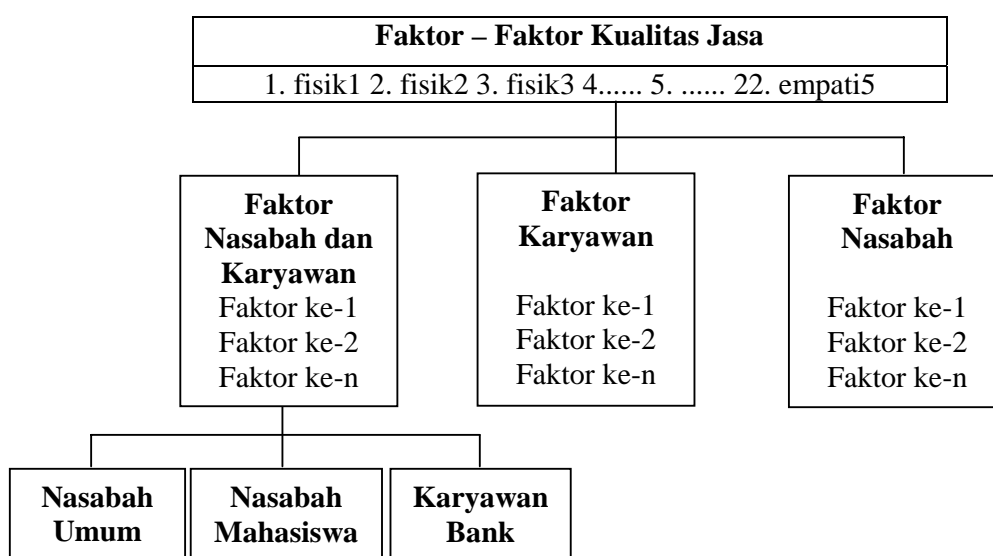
Faktor – Faktor Kualitas Jasa

1. fisik1 2. fisik2 3. fisik3 4...... 5. ...... 22. empati5

Faktor Nasabah dan Karyawan
Faktor ke-1
Faktor ke-2
Faktor ke-n

Faktor Karyawan
Faktor ke-1
Faktor ke-2
Faktor ke-n

Faktor Nasabah
Faktor ke-1
Faktor ke-2
Faktor ke-n

Nasabah Umum

Nasabah Mahasiswa

Karyawan Bank